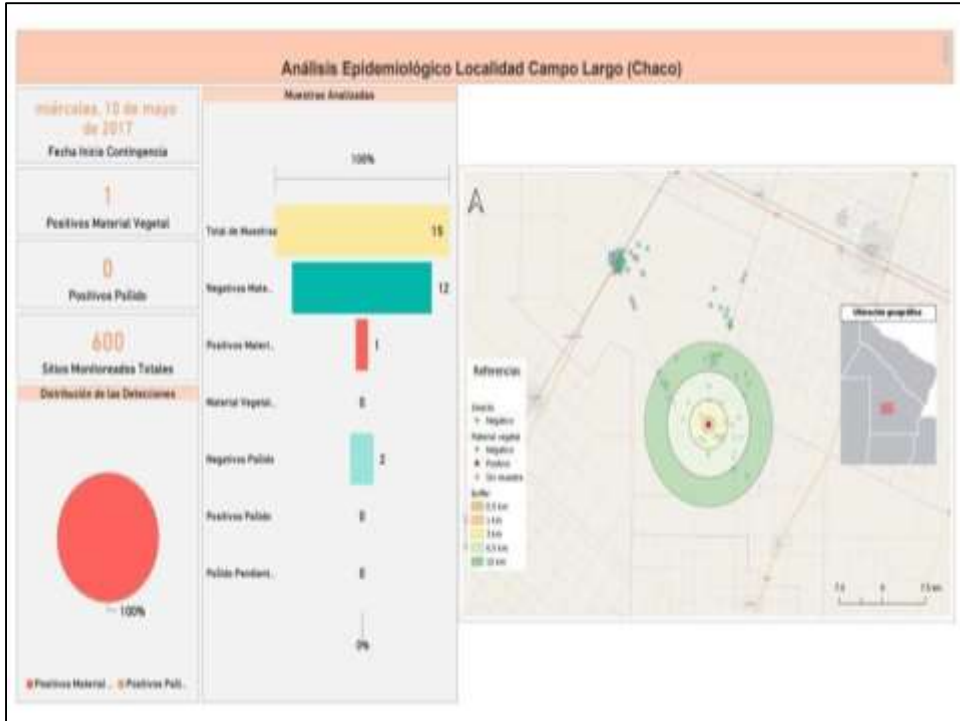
Análisis Epidemiológico Localidad Campo Largo (Chaco)

miércoles, 10 de mayo de 2017
Fecha Inicio Contingencia

1
Positivos Material Vegetal

0
Positivos Psílido

600
Sitios Monitoreados Totales

Distribución de las Detecciones

100%

Positivos Material ... Positivos Psíli...

Muestras Analizadas

100%

Total de Muestras 15
Negativos Mate... 12
Positivos Materi... 1
Material Vegetal... 0
Negativos Psílido 2
Positivos Psílido 0
Psílido Pendient... 0

0%

A

Referencias
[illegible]
Negativo
Material vegetal
Negativo
Positivo
Sin muestra
Buffer
0,5 km
1 km
3 km
4,5 km
10 km

Ubicación geográfica

7.5 0 7.5 km